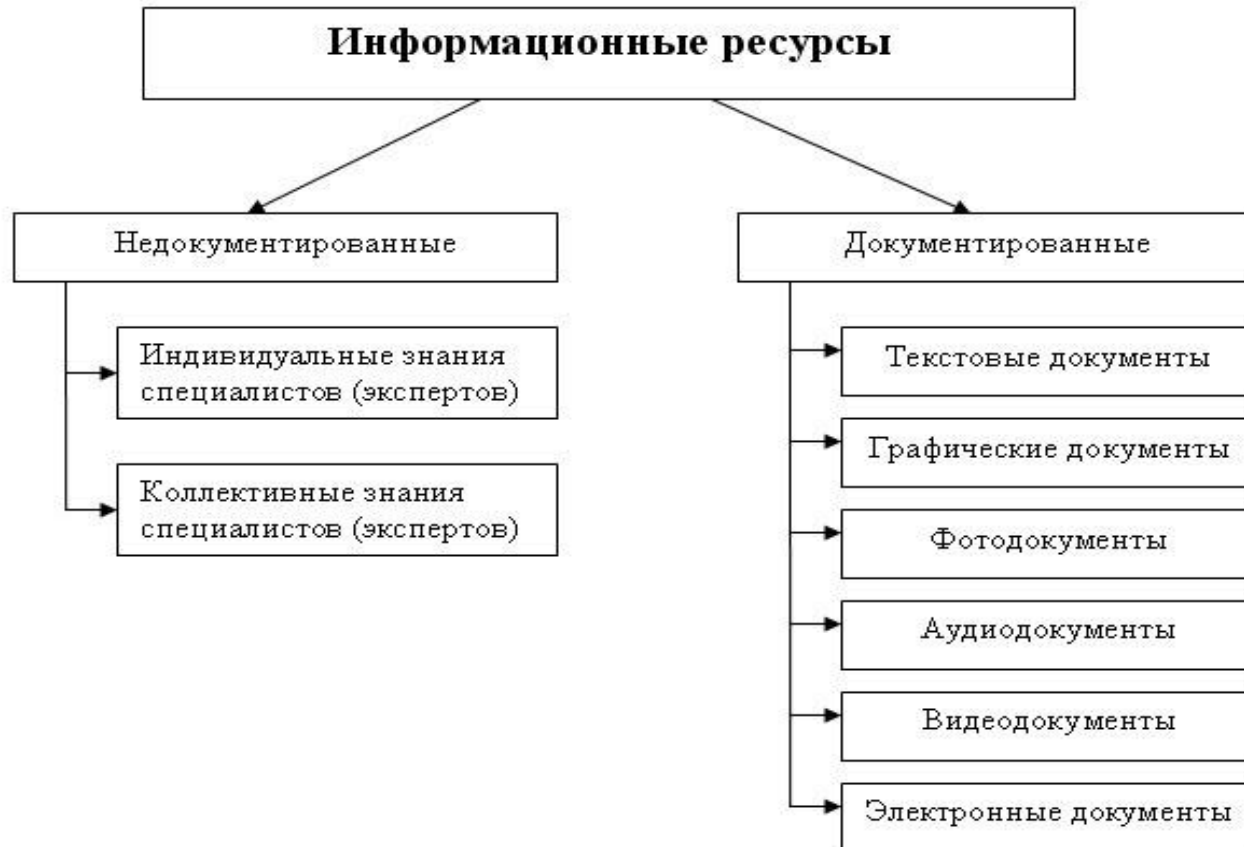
Информационные ресурсы

Недокументированные

Индивидуальные знания специалистов (экспертов)

Коллективные знания специалистов (экспертов)

Документированные

Текстовые документы

Графические документы

Фотодокументы

Аудиодокументы

Видеодокументы

Электронные документы